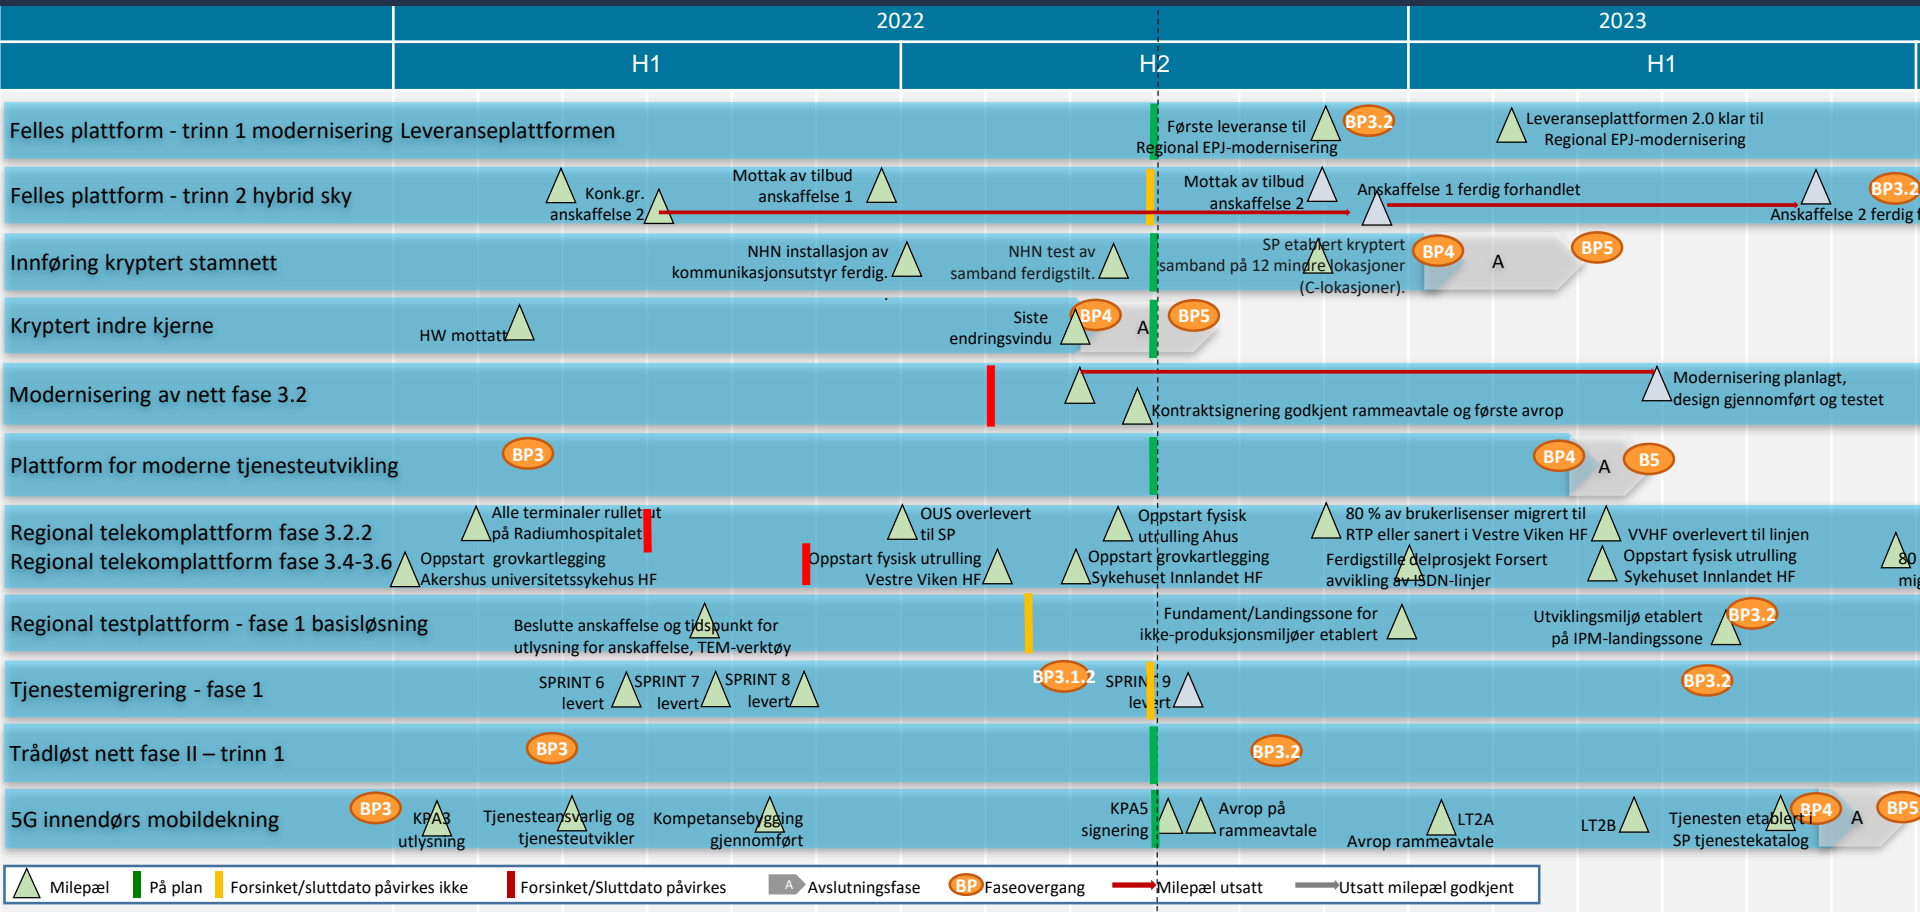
| | 2022 | | 2023 |
|---|---|---|---|
| | H1 | H2 | H1 |

Felles plattform - trinn 1 modernisering Leveranseplattformen
Første leveranse til Regional EPJ-modernisering BP3.2
Leveranseplattformen 2.0 klar til Regional EPJ-modernisering

Felles plattform - trinn 2 hybrid sky
Konk.gr. anskaffelse 2
Mottak av tilbud anskaffelse 1
Mottak av tilbud anskaffelse 2
Anskaffelse 1 ferdig forhandlet
Anskaffelse 2 ferdig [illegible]
BP3.2

Innføring kryptert stamnett
NHN installasjon av kommunikasjonsutstyr ferdig.
NHN test av samband ferdigstilt.
SP etablert kryptert samband på 12 mindre lokasjoner (C-lokasjoner).
BP4
A
BP5

Kryptert indre kjerne
HW mottatt
Siste endringsvindu
BP4
A
BP5

Modernisering av nett fase 3.2
Kontraktsignering godkjent rammeavtale og første avrop
Modernisering planlagt, design gjennomført og testet

Plattform for moderne tjenesteutvikling
BP3
BP4
A
B5

Regional telekomplattform fase 3.2.2
Regional telekomplattform fase 3.4-3.6
Alle terminaler rullet ut på Radiumhospitalet
Oppstart grovkartlegging Akershus universitetssykehus HF
OUS overlevert til SP
Oppstart fysisk utrulling Vestre Viken HF
Oppstart fysisk utrulling Ahus
Oppstart grovkartlegging Sykehuset Innlandet HF
80 % av brukerlisenser migrert til RTP eller sanert i Vestre Viken HF
Ferdigstille delprosjekt Forsert avvikling av ISDN-linjer
VVHF overlevert til linjen
Oppstart fysisk utrulling Sykehuset Innlandet HF
80 mi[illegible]

Regional testplattform - fase 1 basisløsning
Beslutte anskaffelse og tidspunkt for utlysning for anskaffelse, TEM-verktøy
Fundament/Landingssone for ikke-produksjonsmiljøer etablert
Utviklingsmiljø etablert på IPM-landingssone
BP3.2

Tjenestemigrering - fase 1
SPRINT 6 levert
SPRINT 7 levert
SPRINT 8 levert
BP3.1.2
SPRINT 9 levert
BP3.2

Trådløst nett fase II – trinn 1
BP3
BP3.2

5G innendørs mobildekning
BP3
KPA3 utlysning
Tjenesteansvarlig og tjenesteutvikler
Kompetansebygging gjennomført
KPA5 signering
Avrop på rammeavtale
LT2A
Avrop rammeavtale
LT2B
Tjenesten etablert i SP tjenestekatalog
BP4
A
BP5

Milepæl | På plan | Forsinket/sluttdato påvirkes ikke | Forsinket/Sluttdato påvirkes | A Avslutningsfase | BP Faseovergang | Milepæl utsatt | Utsatt milepæl godkjent